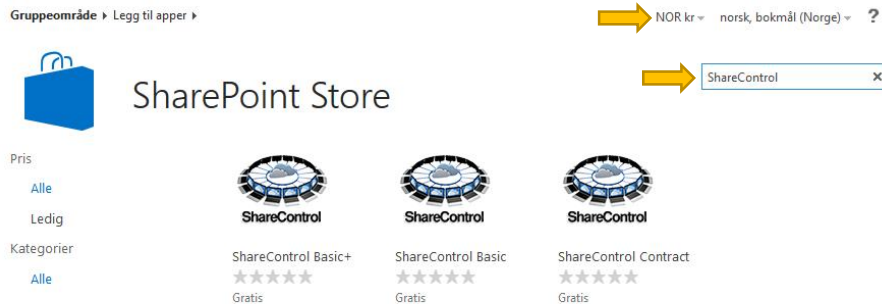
Gruppeområde ▸ Legg til apper ▸

NOR kr ▾ norsk, bokmål (Norge) ▾ ?

SharePoint Store

ShareControl ×

Pris

Alle

Ledig

Kategorier

Alle

ShareControl

ShareControl Basic+

★★★★★

Gratis

ShareControl

ShareControl Basic

★★★★★

Gratis

ShareControl

ShareControl Contract

★★★★★

Gratis